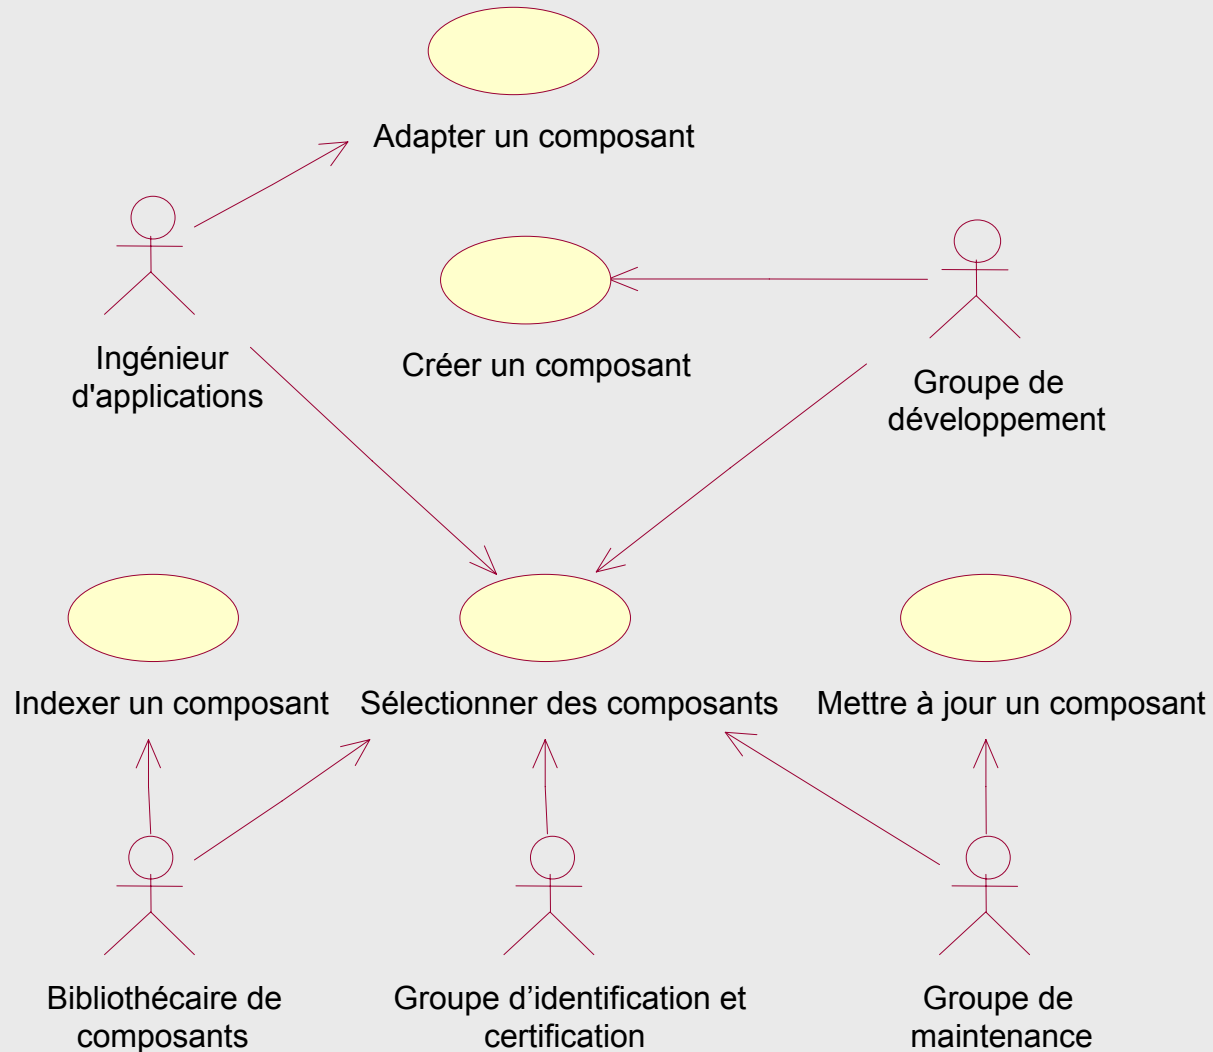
Adapter un composant

Ingénieur d'applications

Créer un composant

Groupe de développement

Indexer un composant

Sélectionner des composants

Mettre à jour un composant

Bibliothécaire de composants

Groupe d’identification et certification

Groupe de maintenance